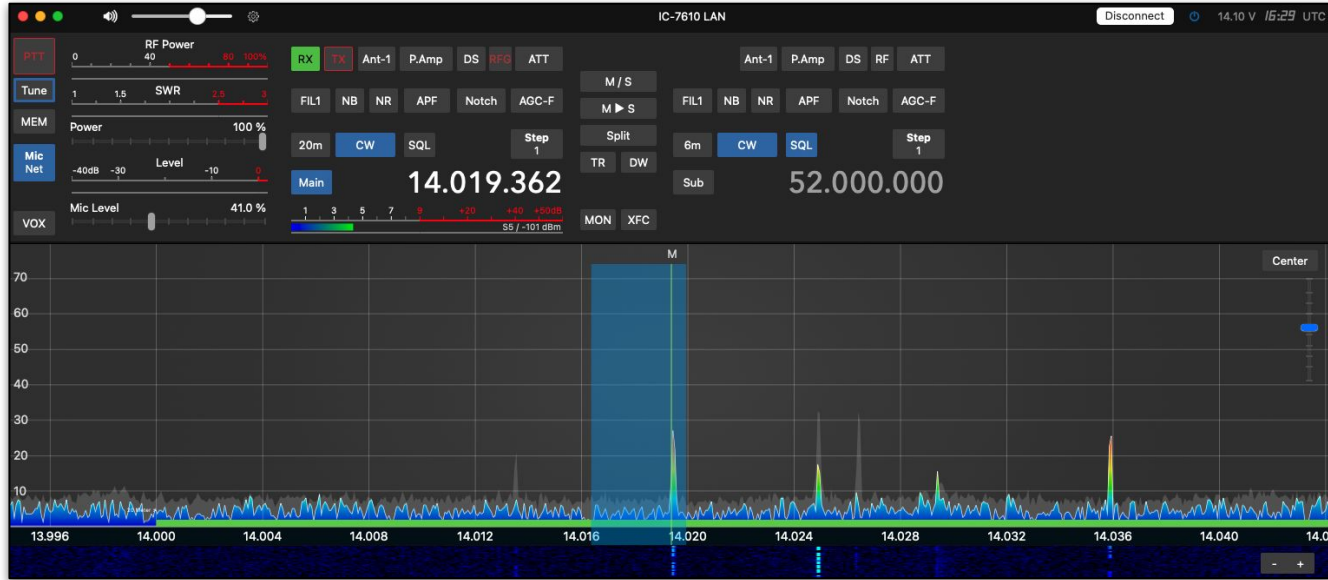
IC-7610 LAN

Disconnect 14.10 V 16:29 UTC

PTT
Tune
MEM
Mic Net
VOX

RF Power
0 40 80 100%
SWR
1 1.5 2.5 3
Power 100 %
Level
-40dB -30 -10 0
Mic Level 41.0 %

RX TX Ant-1 P.Amp DS RFG ATT
FIL1 NB NR APF Notch AGC-F
20m CW SQL Step 1
Main
14.019.362
1 3 5 7 9 +20 +40 +50dB
S5 / -101 dBm

M / S
M ▶ S
Split
TR DW
MON XFC

Ant-1 P.Amp DS RF ATT
FIL1 NB NR APF Notch AGC-F
6m CW SQL Step 1
Sub
52.000.000

M
Center
70
60
50
40
30
20
10
13.996 14.000 14.004 14.008 14.012 14.016 14.020 14.024 14.028 14.032 14.036 14.040 14.0
- +